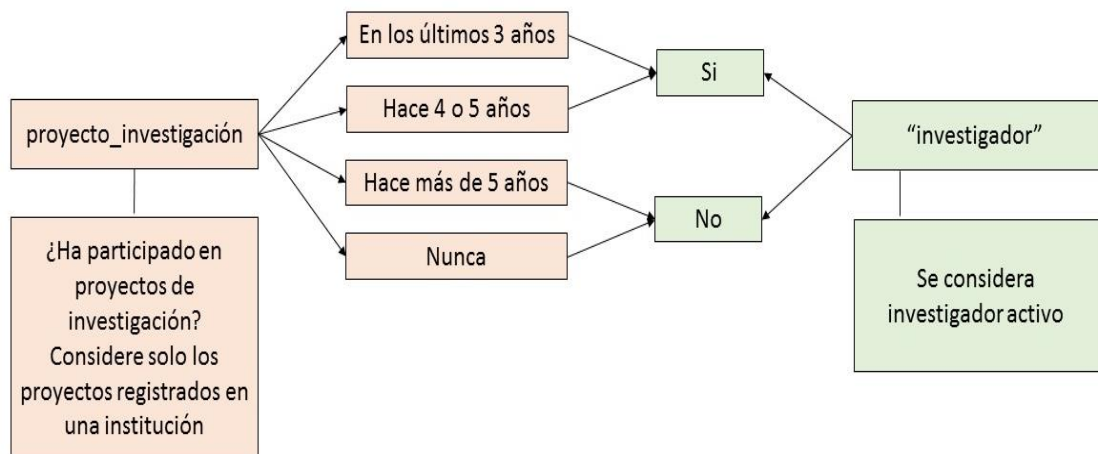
proyecto_investigación

¿Ha participado en proyectos de investigación? Considere solo los proyectos registrados en una institución

En los últimos 3 años

Hace 4 o 5 años

Hace más de 5 años

Nunca

Si

No

"investigador"

Se considera investigador activo